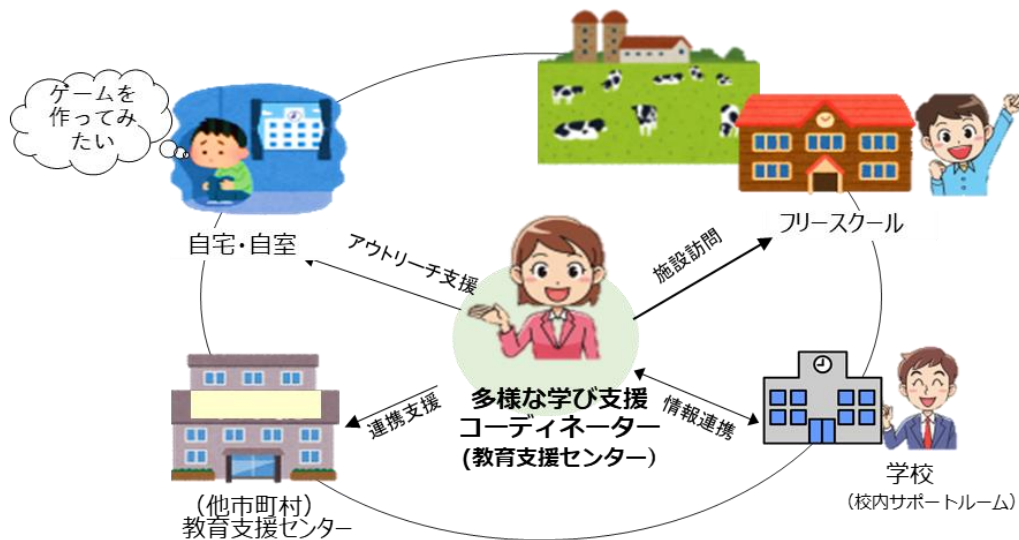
ゲームを作ってみたい

自宅・自室

アウトリーチ支援

施設訪問

フリースクール

多様な学び支援コーディネーター
(教育支援センター)

連携支援

情報連携

(他市町村)
教育支援センター

学校
(校内サポートルーム)